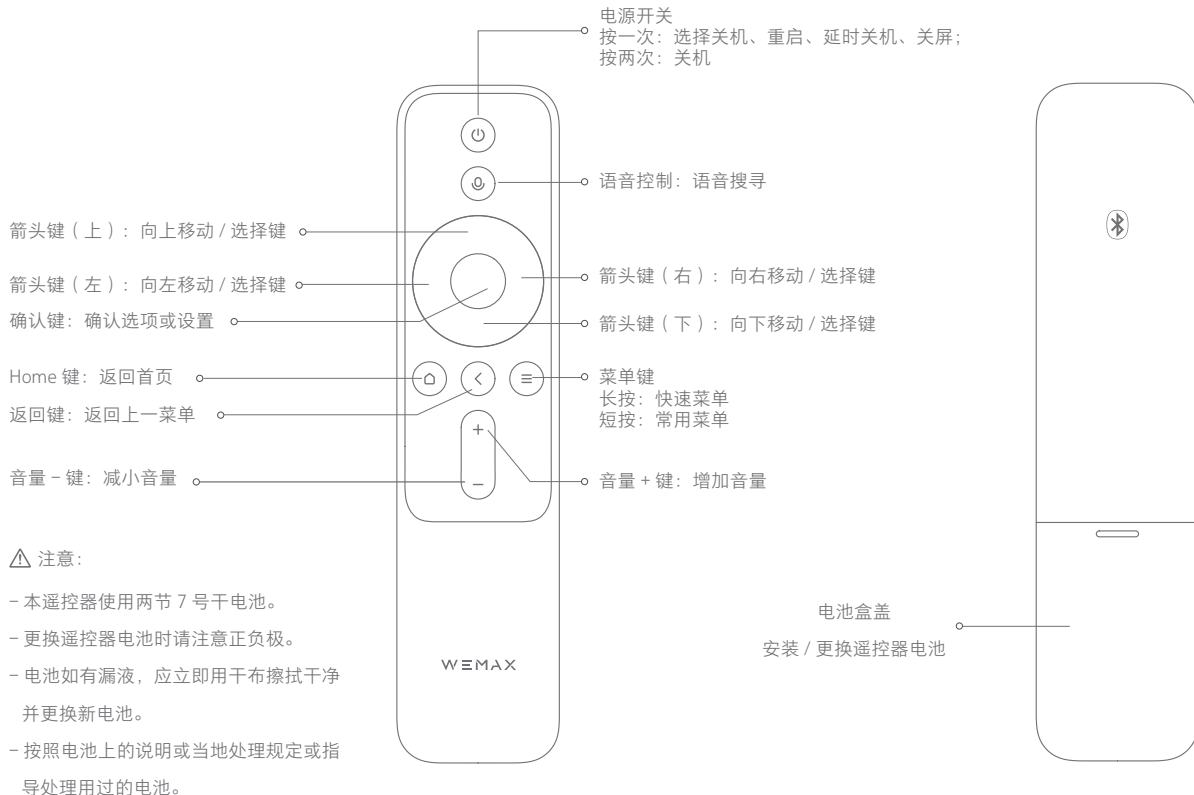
电源开关
按一次：选择关机、重启、延时关机、关屏；
按两次：关机

语音控制：语音搜寻

箭头键（上）：向上移动 / 选择键

箭头键（左）：向左移动 / 选择键

箭头键（右）：向右移动 / 选择键

确认键：确认选项或设置

箭头键（下）：向下移动 / 选择键

Home 键：返回首页

菜单键
长按：快速菜单
短按：常用菜单

返回键：返回上一菜单

音量 - 键：减小音量

音量 + 键：增加音量

WEMAX

注意：

- 本遥控器使用两节 7 号干电池。

- 更换遥控器电池时请注意正负极。

- 电池如有漏液，应立即用干布擦拭干净并更换新电池。

- 按照电池上的说明或当地处理规定或指导处理用过的电池。

电池盒盖
安装 / 更换遥控器电池